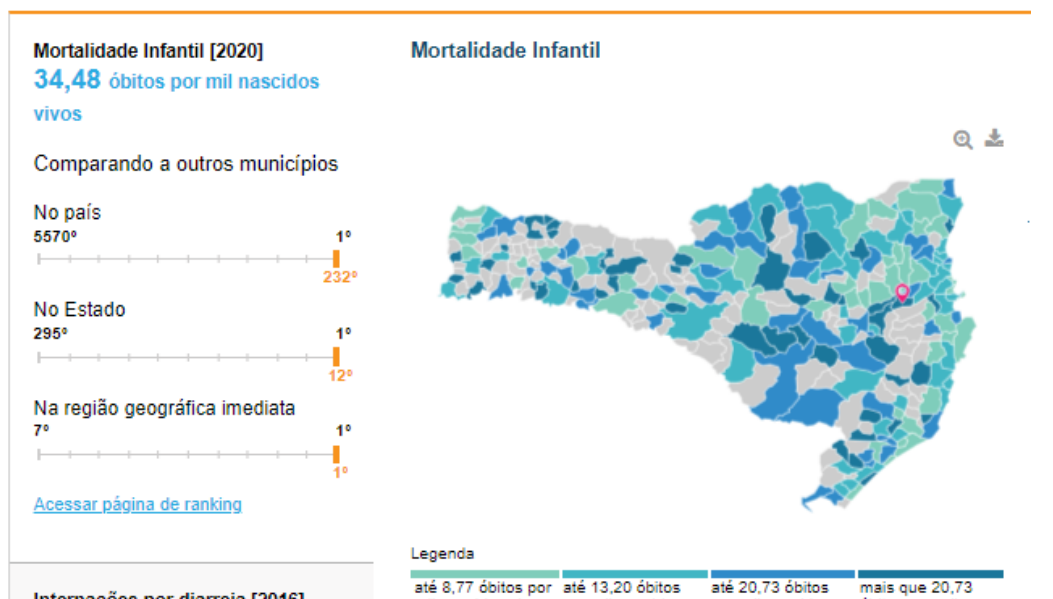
Mortalidade Infantil [2020]
34,48 óbitos por mil nascidos vivos

Comparando a outros municípios

No país
5570º
1º
232º

No Estado
295º
1º
12º

Na região geográfica imediata
7º
1º
1º

Acessar página de ranking

Internações por diarreia [2016]

Mortalidade Infantil

Legenda
até 8,77 óbitos por
até 13,20 óbitos
até 20,73 óbitos
mais que 20,73